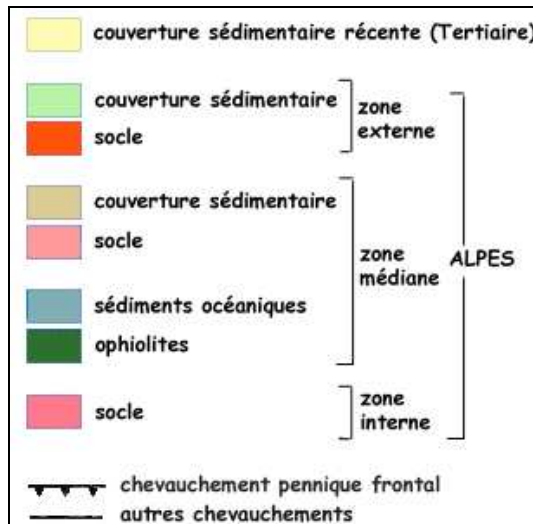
couverture sédimentaire récente (Tertiaire)

couverture sédimentaire
socle
zone externe

couverture sédimentaire
socle
sédiments océaniques
ophiolites
zone médiane

ALPES

socle
zone interne

chevauchement pennique frontal
autres chevauchements